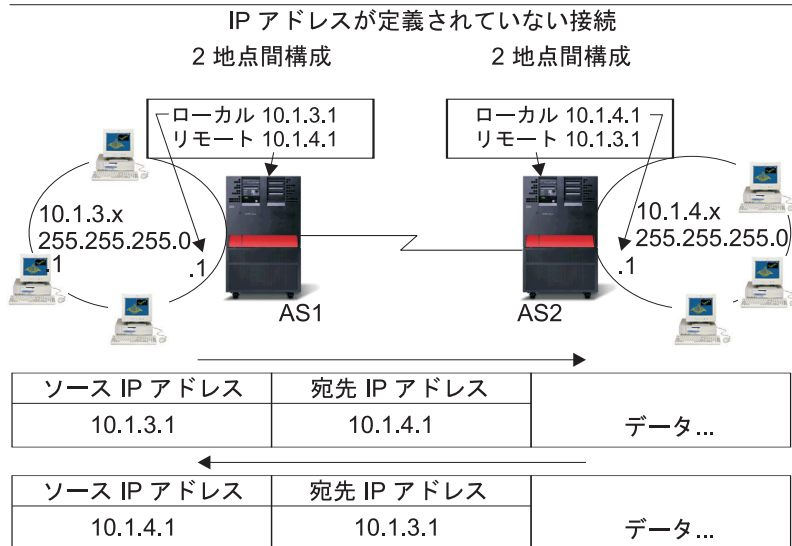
IP アドレスが定義されていない接続

2 地点間構成

2 地点間構成

ローカル 10.1.3.1
リモート 10.1.4.1

ローカル 10.1.4.1
リモート 10.1.3.1

10.1.3.x
255.255.255.0
.1

.1

10.1.4.x
255.255.255.0
.1

AS1

AS2

| ソース IP アドレス | 宛先 IP アドレス | |
|---|---|---|
| 10.1.3.1 | 10.1.4.1 | データ... |

| ソース IP アドレス | 宛先 IP アドレス | |
|---|---|---|
| 10.1.4.1 | 10.1.3.1 | データ... |